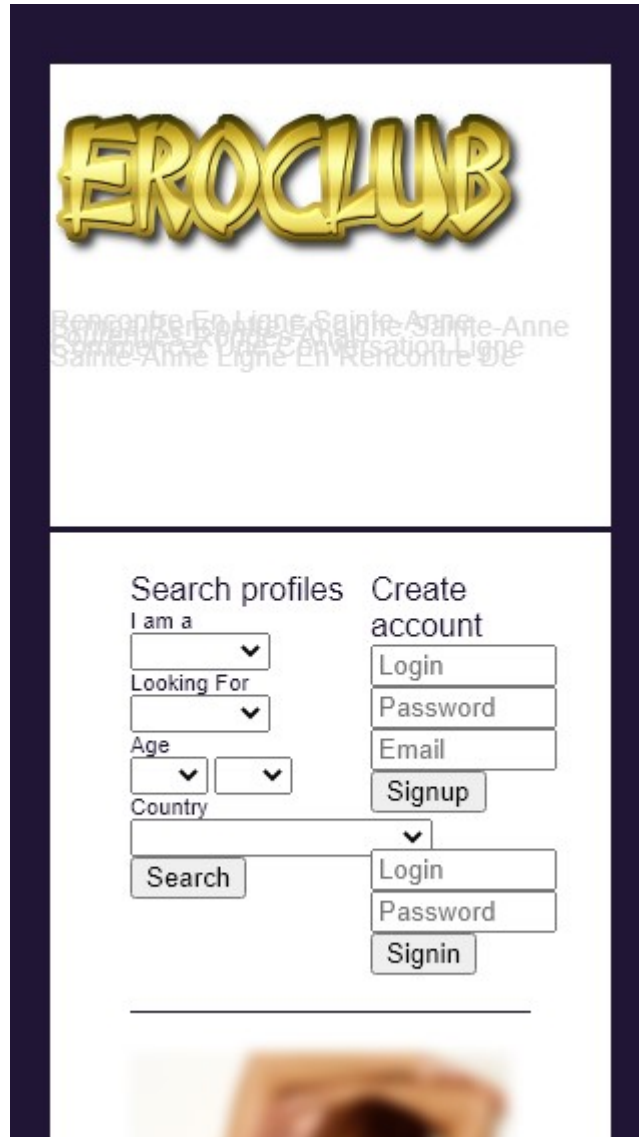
EROCLUB

Rencontre En Ligne Sainte-Anne
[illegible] Sainte-Anne
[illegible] Conversation Ligne
Sainte-Anne Ligne En Rencontre De

Search profiles
I am a
Looking For
Age
Country
Search

Create account
Login
Password
Email
Signup

Login
Password
Signin